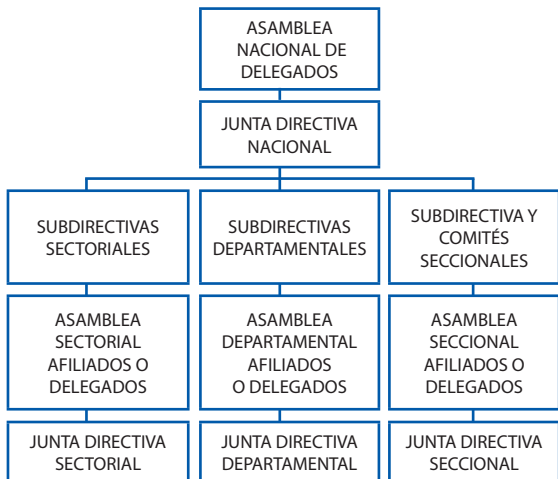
ASAMBLEA NACIONAL DE DELEGADOS

JUNTA DIRECTIVA NACIONAL

SUBDIRECTIVAS SECTORIALES

SUBDIRECTIVAS DEPARTAMENTALES

SUBDIRECTIVA Y COMITÉS SECCIONALES

ASAMBLEA SECTORIAL AFILIADOS O DELEGADOS

ASAMBLEA DEPARTAMENTAL AFILIADOS O DELEGADOS

ASAMBLEA SECCIONAL AFILIADOS O DELEGADOS

JUNTA DIRECTIVA SECTORIAL

JUNTA DIRECTIVA DEPARTAMENTAL

JUNTA DIRECTIVA SECCIONAL